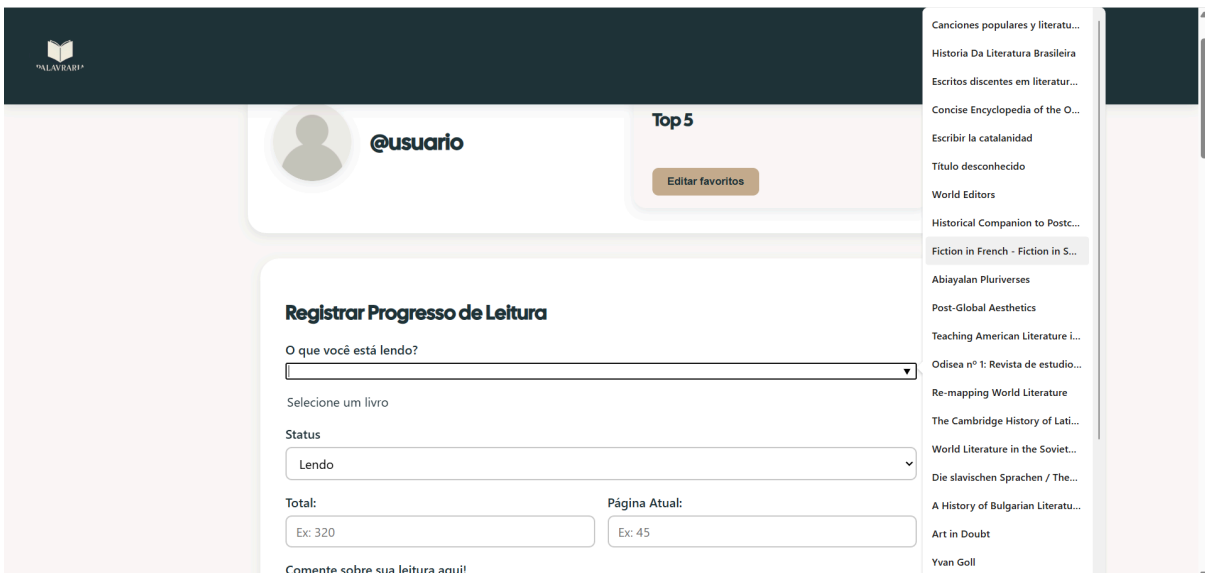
PALAVRARIA

@usuario

Top 5

Editar favoritos

Registrar Progresso de Leitura

O que você está lendo?

Selecione um livro

Status

Lendo

Total:

Ex: 320

Página Atual:

Ex: 45

Comente sobre sua leitura aqui!

Canciones populares y literatu...
Historia Da Literatura Brasileira
Escritos discentes em literatur...
Concise Encyclopedia of the O...
Escribir la catalanidad
Título desconhecido
World Editors
Historical Companion to Postc...
Fiction in French - Fiction in S...
Abiayalan Pluriverses
Post-Global Aesthetics
Teaching American Literature i...
Odisea nº 1: Revista de estudio...
Re-mapping World Literature
The Cambridge History of Lati...
World Literature in the Soviet...
Die slavischen Sprachen / The...
A History of Bulgarian Literatu...
Art in Doubt
Yvan Goll